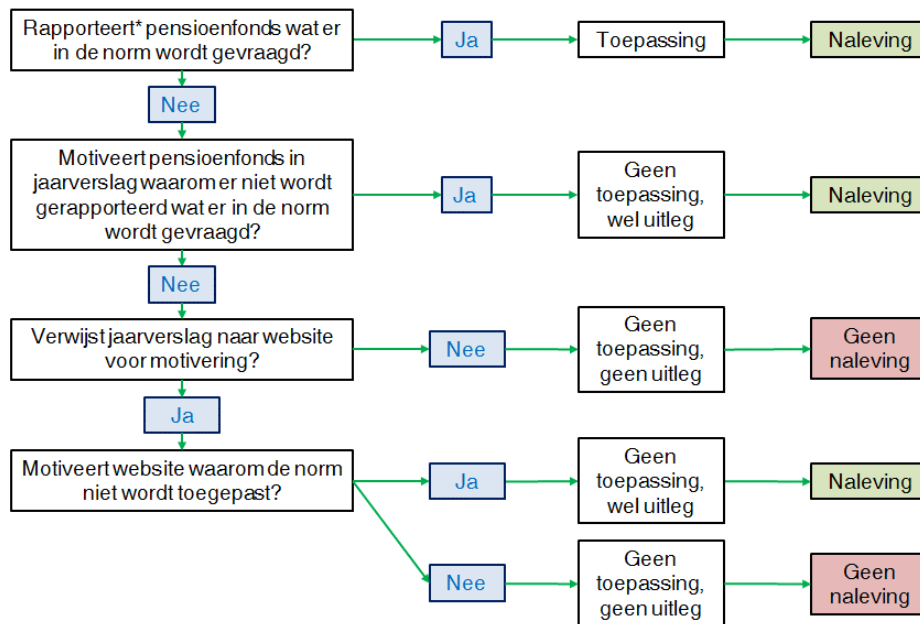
Rapporteert* pensioenfonds wat er in de norm wordt gevraagd?

Ja

Toepassing

Naleving

Nee

Motiveert pensioenfonds in jaarverslag waarom er niet wordt gerapporteerd wat er in de norm wordt gevraagd?

Ja

Geen toepassing, wel uitleg

Naleving

Nee

Verwijst jaarverslag naar website voor motivering?

Nee

Geen toepassing, geen uitleg

Geen naleving

Ja

Motiveert website waarom de norm niet wordt toegepast?

Ja

Geen toepassing, wel uitleg

Naleving

Nee

Geen toepassing, geen uitleg

Geen naleving